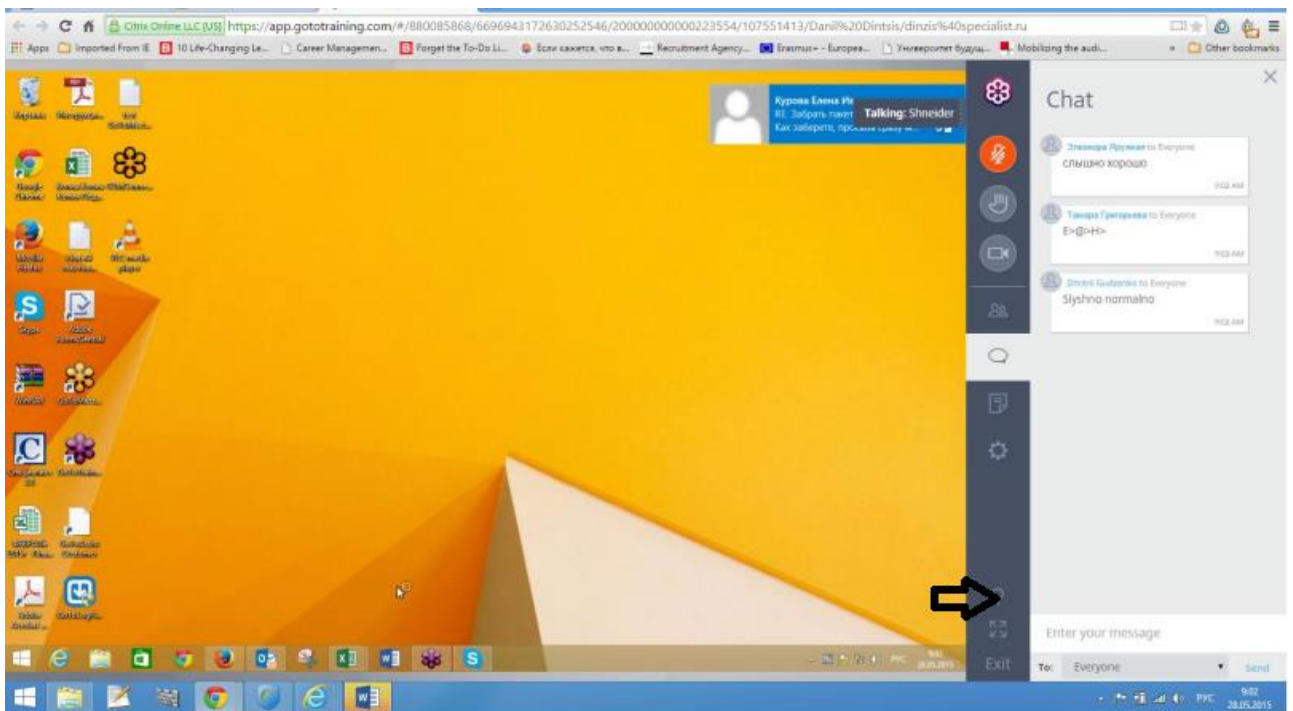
Citrix Online LLC [US] https://app.gototraining.com/#/880085868/6696943172630252546/200000000000223554/107551413/Danil%20Dintsis/dinzis%40specialist.ru

Apps Imported From IE 10 Life-Changing Le... Career Managemen... Forget the To-Do Li... Если кажется, что в... Recruitment Agency... Erasmus+ - Europea... Университет будущ... Mobilizing the audi... » Other bookmarks

Курова Елена Ив
RE: Забрать пакет
Как заберете, просьба сразу м...
Talking: Shneider

Chat

Элеонора Яруман to Everyone
слышно хорошо
9:02 AM

Тамара Григорьева to Everyone
Е>@>Н>
9:02 AM

Dmitrii Gudzenko to Everyone
Slyshno normalno
9:02 AM

Enter your message

Exit

To: Everyone

Send

РУС

9:02
28.05.2015